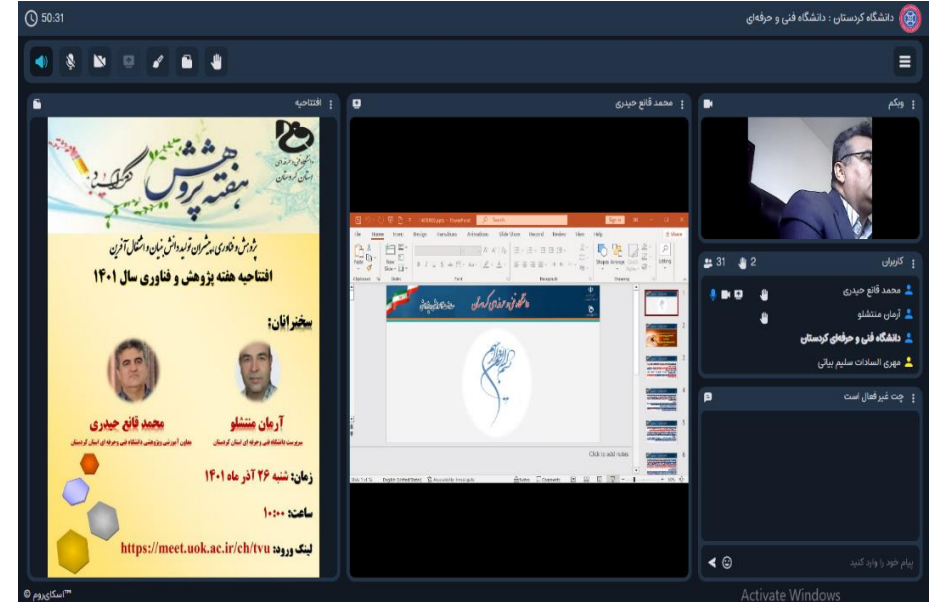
50:31

دانشگاه کردستان : دانشگاه فنی و حرفه‌ای

افتتاحیه

هفته پژوهش گرامی باد

دانشگاه فنی و حرفه‌ای استان کردستان

پژوهش و فناوری، ابتکار، توانمندسازی، دانش‌بنیان و اشتغال آفرین

افتتاحیه هفته پژوهش و فناوری سال ۱۴۰۱

سخنرانان:

آرمان منتشلو
سرپرست دانشگاه فنی و حرفه ای استان کردستان

محمد قانع حیدری
معاون آموزشی و پژوهشی دانشگاه فنی و حرفه ای استان کردستان

زمان: شنبه ۲۶ آذر ماه ۱۴۰۱

ساعت: ۱۰:۰۰

لینک ورود: https://meet.uok.ac.ir/ch/tvu

محمد قانع حیدری

Click to add notes

وبکم

کاربران
31
2

محمد قانع حیدری
آرمان منتشلو
دانشگاه فنی و حرفه‌ای کردستان
مهری السادات سلیم بیانی

چت غیرفعال است

پیام خود را وارد کنید

اسکای‌روم ©

Activate Windows